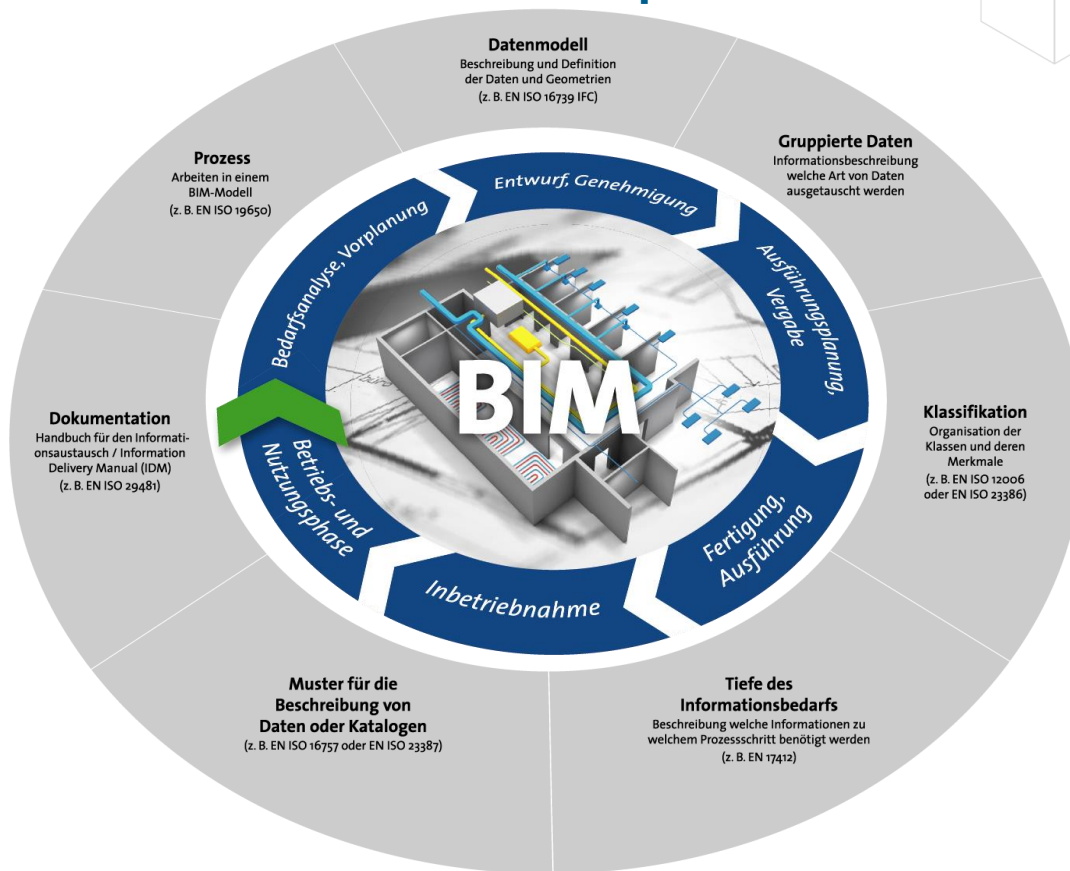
Datenmodell
Beschreibung und Definition der Daten und Geometrien
(z. B. EN ISO 16739 IFC)

Gruppierte Daten
Informationsbeschreibung welche Art von Daten ausgetauscht werden

Klassifikation
Organisation der Klassen und deren Merkmale
(z. B. EN ISO 12006 oder EN ISO 23386)

Tiefe des Informationsbedarfs
Beschreibung welche Informationen zu welchem Prozessschritt benötigt werden
(z. B. EN 17412)

Muster für die Beschreibung von Daten oder Katalogen
(z. B. EN ISO 16757 oder EN ISO 23387)

Dokumentation
Handbuch für den Informationsaustausch / Information Delivery Manual (IDM)
(z. B. EN ISO 29481)

Prozess
Arbeiten in einem BIM-Modell
(z. B. EN ISO 19650)

Entwurf, Genehmigung

Ausführungsplanung, Vergabe

Fertigung, Ausführung

Inbetriebnahme

Betriebs- und Nutzungsphase

Bedarfsanalyse, Vorplanung

BIM